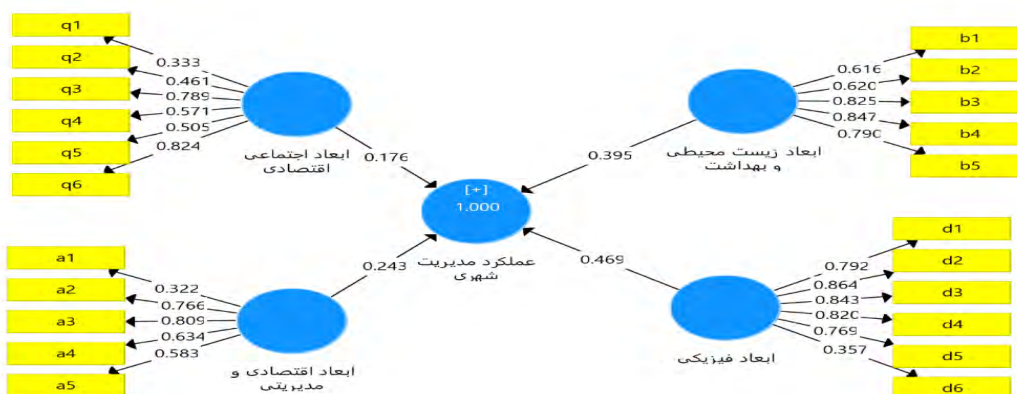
q1
q2
q3
q4
q5
q6
0.333
0.461
0.789
0.571
0.505
0.824
ابعاد اجتماعی اقتصادی
0.176

b1
b2
b3
b4
b5
0.616
0.620
0.825
0.847
0.790
ابعاد زیست محیطی و بهداشت
0.395

[+]
1.000
عملکرد مدیریت شهری

a1
a2
a3
a4
a5
0.322
0.766
0.809
0.634
0.583
ابعاد اقتصادی و مدیریتی
0.243

d1
d2
d3
d4
d5
d6
0.792
0.864
0.843
0.820
0.769
0.357
ابعاد فیزیکی
0.469